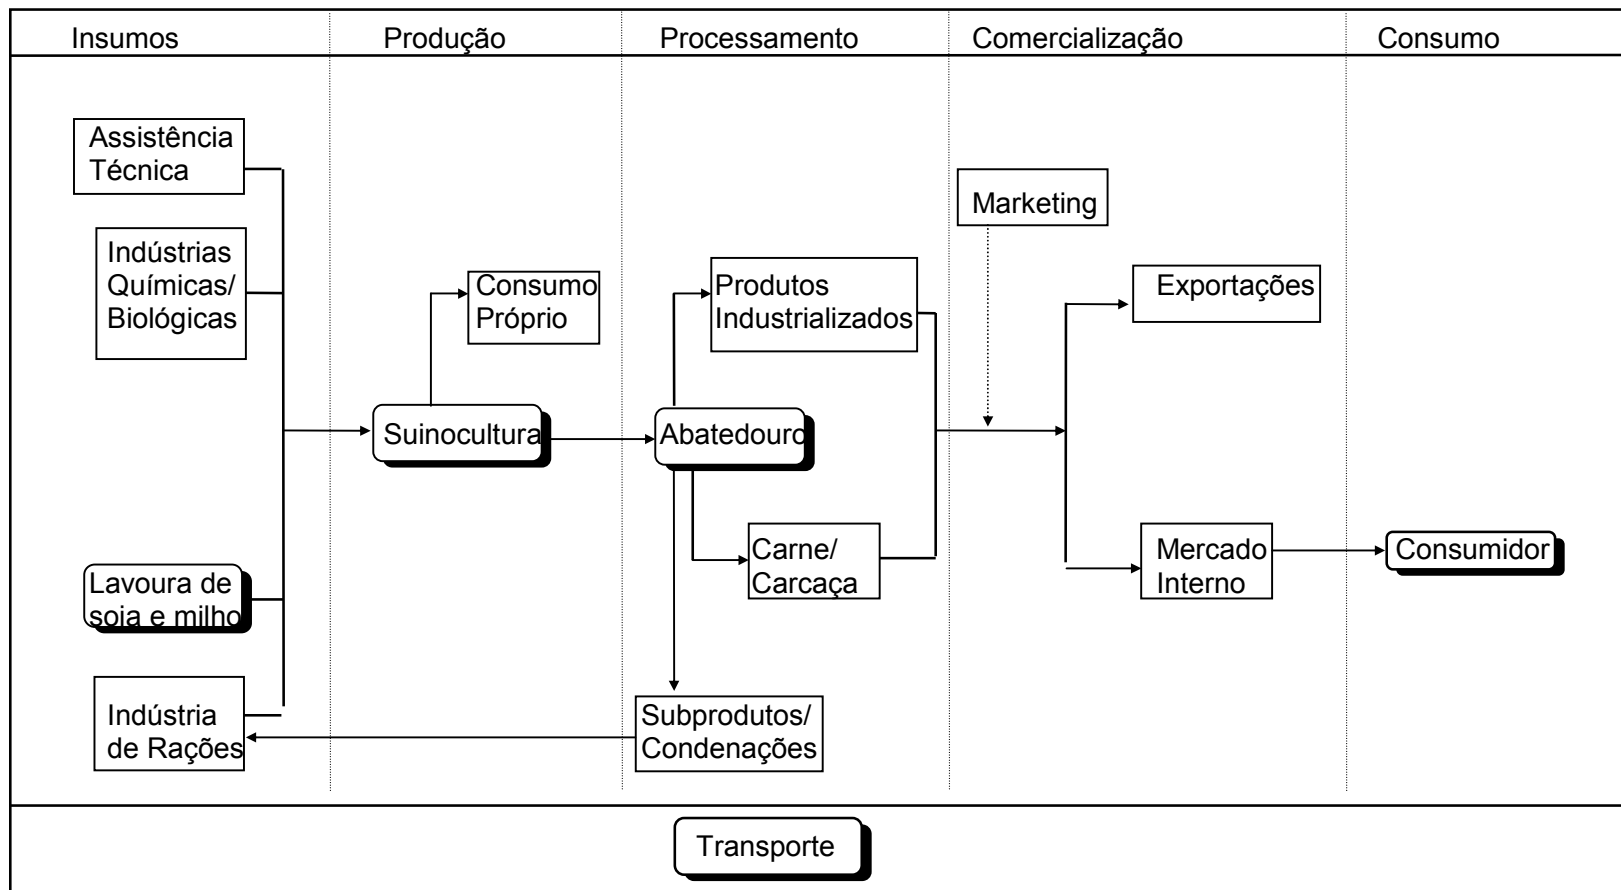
Insumos | Produção | Processamento | Comercialização | Consumo

Assistência Técnica

Indústrias Químicas/ Biológicas

Lavoura de soja e milho

Indústria de Rações

Consumo Próprio

Suinocultura

Produtos Industrializados

Abatedouro

Carne/ Carcaça

Subprodutos/ Condenações

Marketing

Exportações

Mercado Interno

Consumidor

Transporte